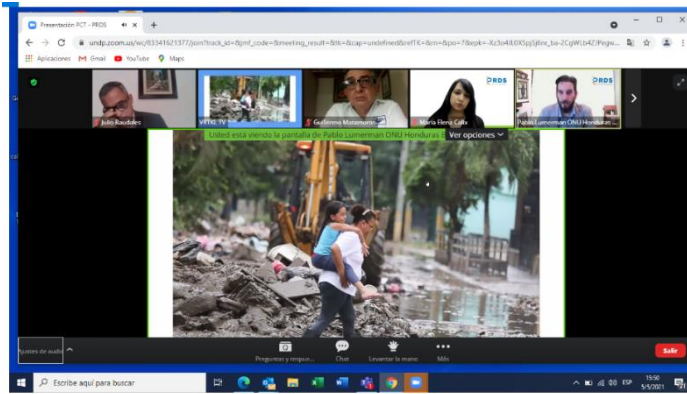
Presentación PCT - PRDS

undp.zoom.us/wc/83341621377/join?track_id=&jmf_code=&meeting_result=&tk=&cap=undefined&refTK=&em=&po=?&epk=-Xz3o4lL0X5jpSj8nc_ba-2CgWLb4Z7Pegw...

Aplicaciones Gmail YouTube Maps

Julio Raudales

VTTRL TV

Guillermo Matamoros

María Elena Calix

PRDS

PRDS

Pablo Lumerman ONU Honduras

Usted está viendo la pantalla de Pablo Lumerman ONU Honduras

Ver opciones

Ajustes de audio

Preguntas y respu...

Chat

Levantar la mano

Más

Salir

Escribe aquí para buscar

ESP

15:50

5/5/2021